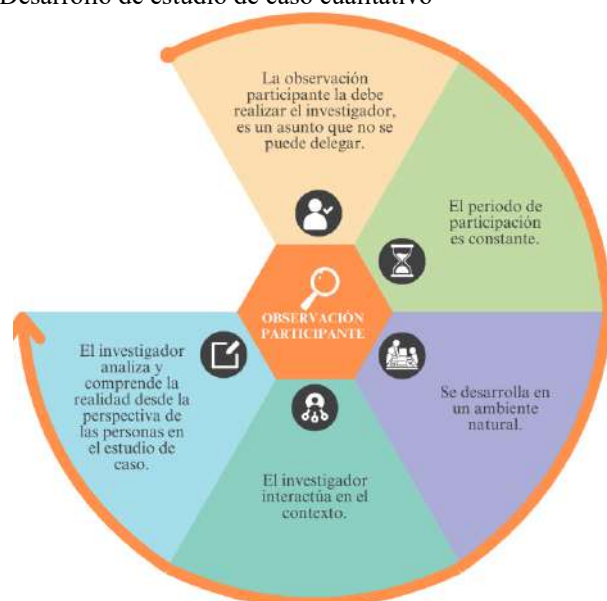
Desarrollo de estudio de caso cualitativo

La observación participante la debe realizar el investigador, es un asunto que no se puede delegar.

El periodo de participación es constante.

OBSERVACIÓN PARTICIPANTE

Se desarrolla en un ambiente natural.

El investigador interactúa en el contexto.

El investigador analiza y comprende la realidad desde la perspectiva de las personas en el estudio de caso.